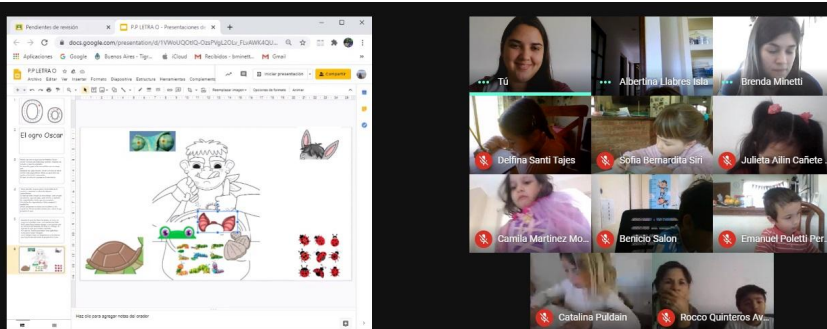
Pendientes de revisión
P.P LETRA O - Presentaciones de
docs.google.com/presentation/d/1VWoUQOtQ-OzzPVgL2OLv_FLxAWKAQU...
Aplicaciones
Google
Buenos Aires - Tigr...
iCloud
Recibidos - bminett...
Gmail
P.P LETRA O
Archivo Editar Ver Insertar Formato Diapositiva Organizar Herramientas Complementos
Iniciar presentación
Compartir
Reemplazar imagen
Opciones de formato
Animar
Oo
El ogro Oscar
Haz clic para agregar notas del orador
Tú
Albertina Llabres Isla
Brenda Minetti
Delfina Santi Tajes
Sofia Bernardita Siri
Julieta Ailin Cañete ...
Camila Martinez Mo...
Benicio Salon
Emanuel Poletti Per...
Catalina Puldain
Rocco Quinteros Av...